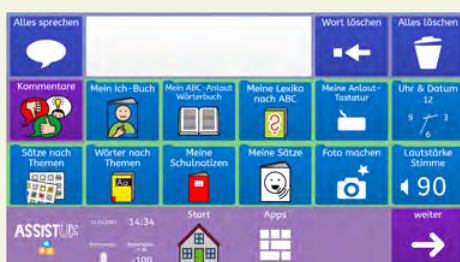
Alles sprechen

Wort löschen

Alles löschen

Kommentare

Mein Ich-Buch

Mein ABC-Anlaut Wörterbuch

Meine Lexika nach ABC

Meine Anlaut-Tastatur

Uhr & Datum

12

9

3

6

Sätze nach Themen

Wörter nach Themen

Meine Schulnotizen

Meine Sätze

Foto machen

Lautstärke Stimme

90

ASSISTU

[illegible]

14:34

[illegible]

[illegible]

100

Start

Apps

weiter